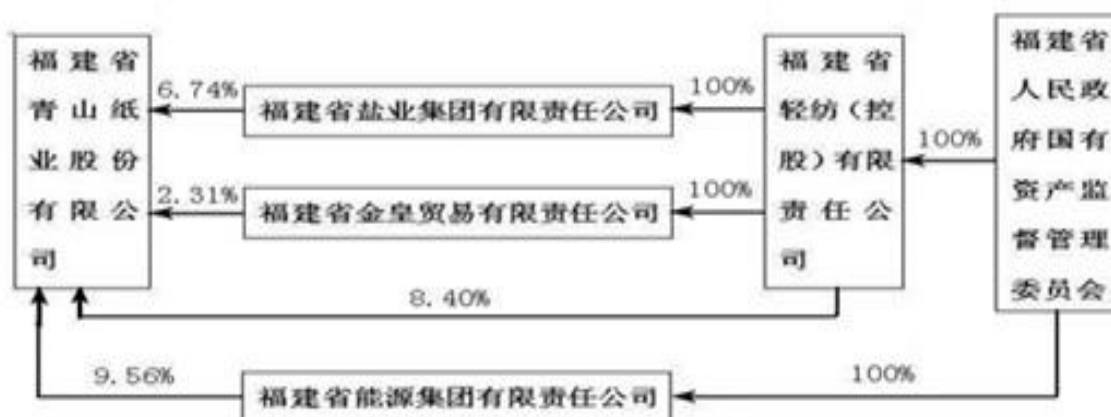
福建省青山纸业股份有限公司

6.74%

福建省盐业集团有限责任公司

100%

2.31%

福建省金皇贸易有限责任公司

100%

福建省轻纺（控股）有限责任公司

100%

福建省人民政府国有资产监督管理委员会

8.40%

9.56%

福建省能源集团有限责任公司

100%